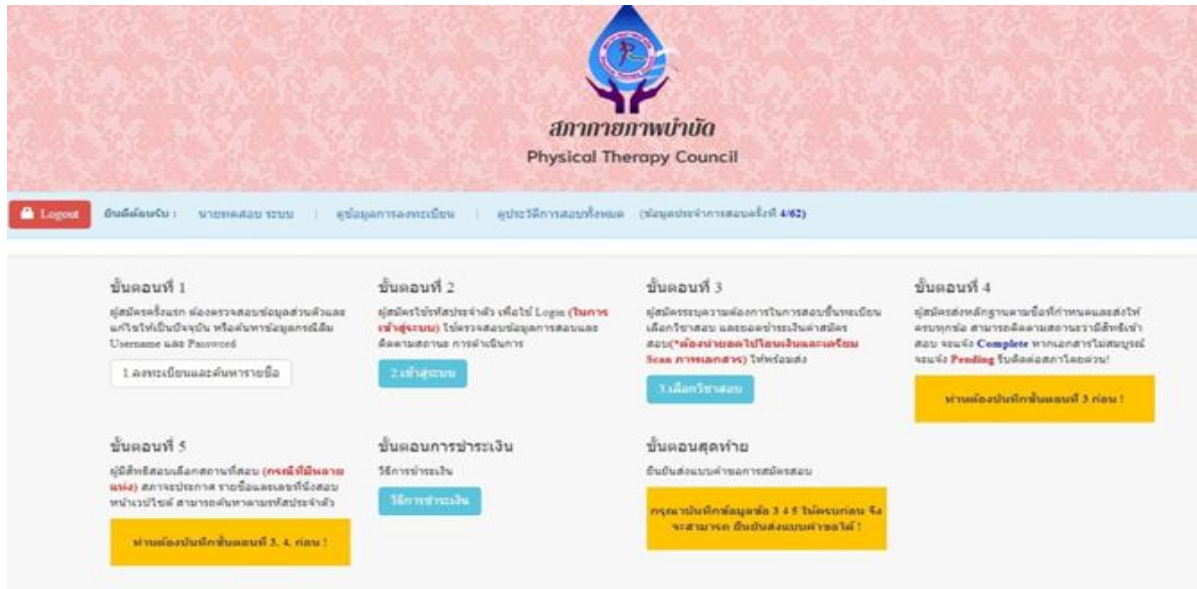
สภากายภาพบำบัด
Physical Therapy Council

Logout

ยินดีต้อนรับ : นายทดสอบ ระบบ | ดูข้อมูลการลงทะเบียน | ดูประวัติการสอบทั้งหมด (ข้อมูลประจำการสอบครั้งที่ 4/62)

ขั้นตอนที่ 1
ผู้สมัครครั้งแรก ต้องตรวจสอบข้อมูลส่วนตัวและแก้ไขให้เป็นปัจจุบัน หรือค้นหาข้อมูลกรณีลืม Username และ Password

1.ลงทะเบียนและค้นหารายชื่อ

ขั้นตอนที่ 2
ผู้สมัครใช้รหัสประจำตัว เพื่อใช้ Login (ในการเข้าสู่ระบบ) ไปตรวจสอบข้อมูลการสอบและติดตามสถานะ การดำเนินการ

2.เข้าสู่ระบบ

ขั้นตอนที่ 3
ผู้สมัครระบุความต้องการในการสอบขึ้นทะเบียน เลือกวิชาสอบ และยอดชำระเงินค่าสมัครสอบ(*ต้องจ่ายยอดไปโอนเงินและเตรียม Scan ภาพเอกสาร) ให้พร้อมส่ง

3.เลือกวิชาสอบ

ขั้นตอนที่ 4
ผู้สมัครส่งหลักฐานตามข้อที่กำหนดและส่งให้ครบทุกข้อ สามารถติดตามสถานะว่ามีสิทธิ์เข้าสอบ จะแจ้ง Complete หากเอกสารไม่สมบูรณ์ จะแจ้ง Pending รีบติดต่อสภาโดยด่วน!

ท่านต้องบันทึกขั้นตอนที่ 3 ก่อน !

ขั้นตอนที่ 5
ผู้มีสิทธิสอบเลือกสถานที่สอบ (กรณีที่มีหลายแห่ง) สภาจะประกาศ รายชื่อและเลขที่นั่งสอบ หน้าเวปไซต์ สามารถค้นหาตามรหัสประจำตัว

ท่านต้องบันทึกขั้นตอนที่ 3, 4, ก่อน !

ขั้นตอนการชำระเงิน
วิธีการชำระเงิน

วิธีการชำระเงิน

ขั้นตอนสุดท้าย
ยืนยันส่งแบบคำขอการสมัครสอบ

กรุณาบันทึกข้อมูลข้อ 3 4 5 ให้ครบก่อน จึงจะสามารถ ยืนยันส่งแบบคำขอได้ !